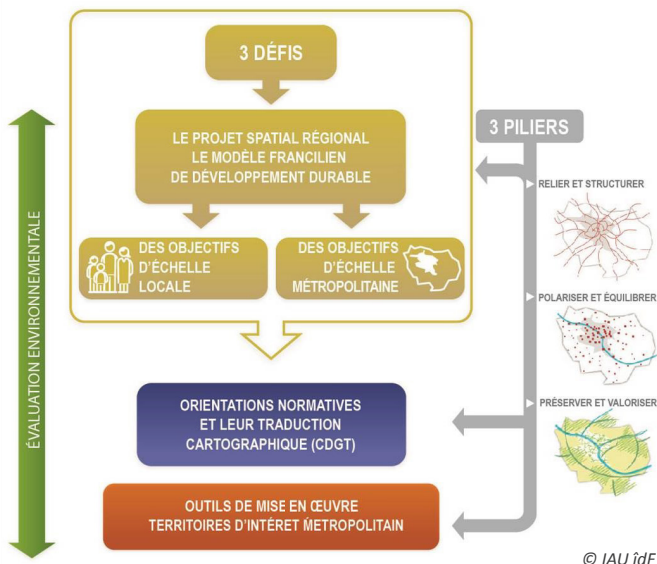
3 DÉFIS

LE PROJET SPATIAL RÉGIONAL
LE MODÈLE FRANCILIEN
DE DÉVELOPPEMENT DURABLE

DES OBJECTIFS D'ÉCHELLE LOCALE

DES OBJECTIFS D'ÉCHELLE MÉTROPOLITAINE

ÉVALUATION ENVIRONNEMENTALE

3 PILIERS

RELIER ET STRUCTURER

POLARISER ET ÉQUILIBRER

PRÉSERVER ET VALORISER

ORIENTATIONS NORMATIVES
ET LEUR TRADUCTION
CARTOGRAPHIQUE (CDGT)

OUTILS DE MISE EN ŒUVRE
TERRITOIRES D'INTÉRET MÉTROPOLITAIN

© IAU îdF